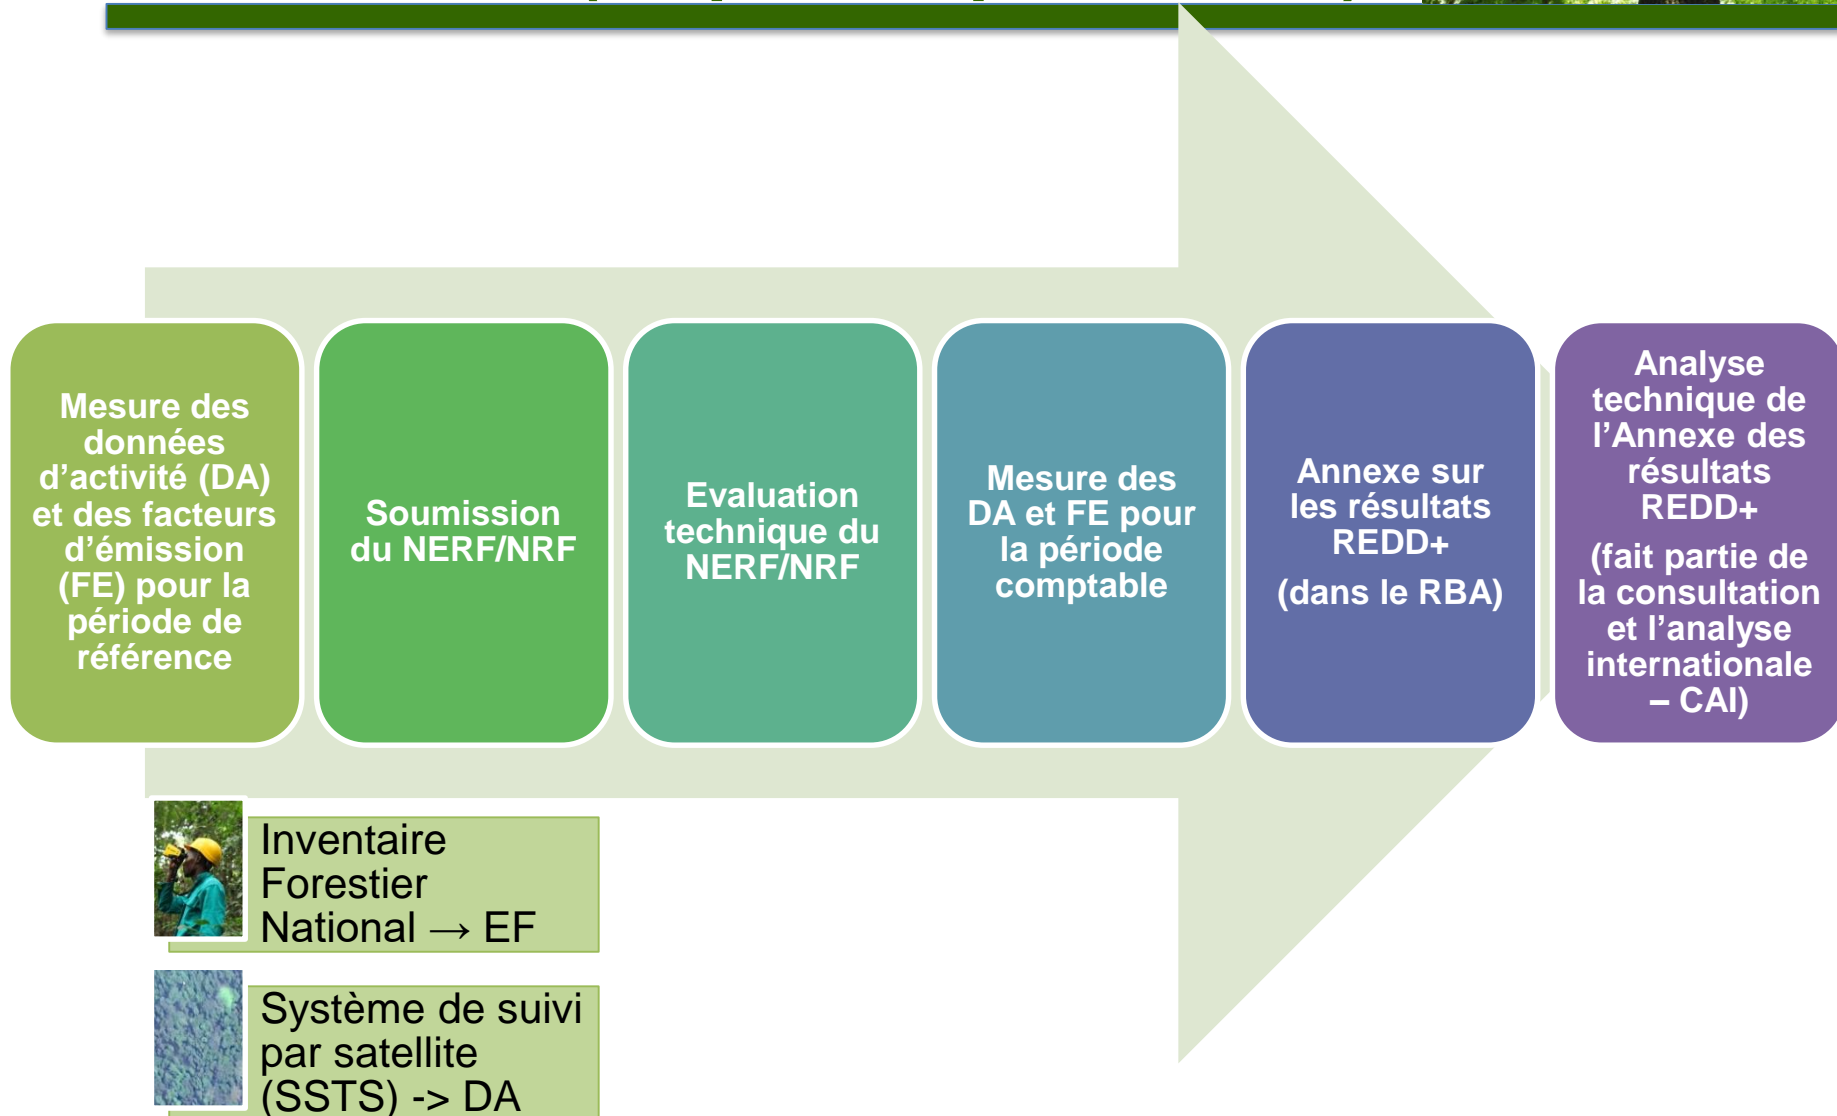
Mesure des données d’activité (DA) et des facteurs d’émission (FE) pour la période de référence

Soumission du NERF/NRF

Evaluation technique du NERF/NRF

Mesure des DA et FE pour la période comptable

Annexe sur les résultats REDD+

(dans le RBA)

Analyse technique de l’Annexe des résultats REDD+

(fait partie de la consultation et l’analyse internationale – CAI)

Inventaire Forestier National → EF

Système de suivi par satellite (SSTS) -> DA